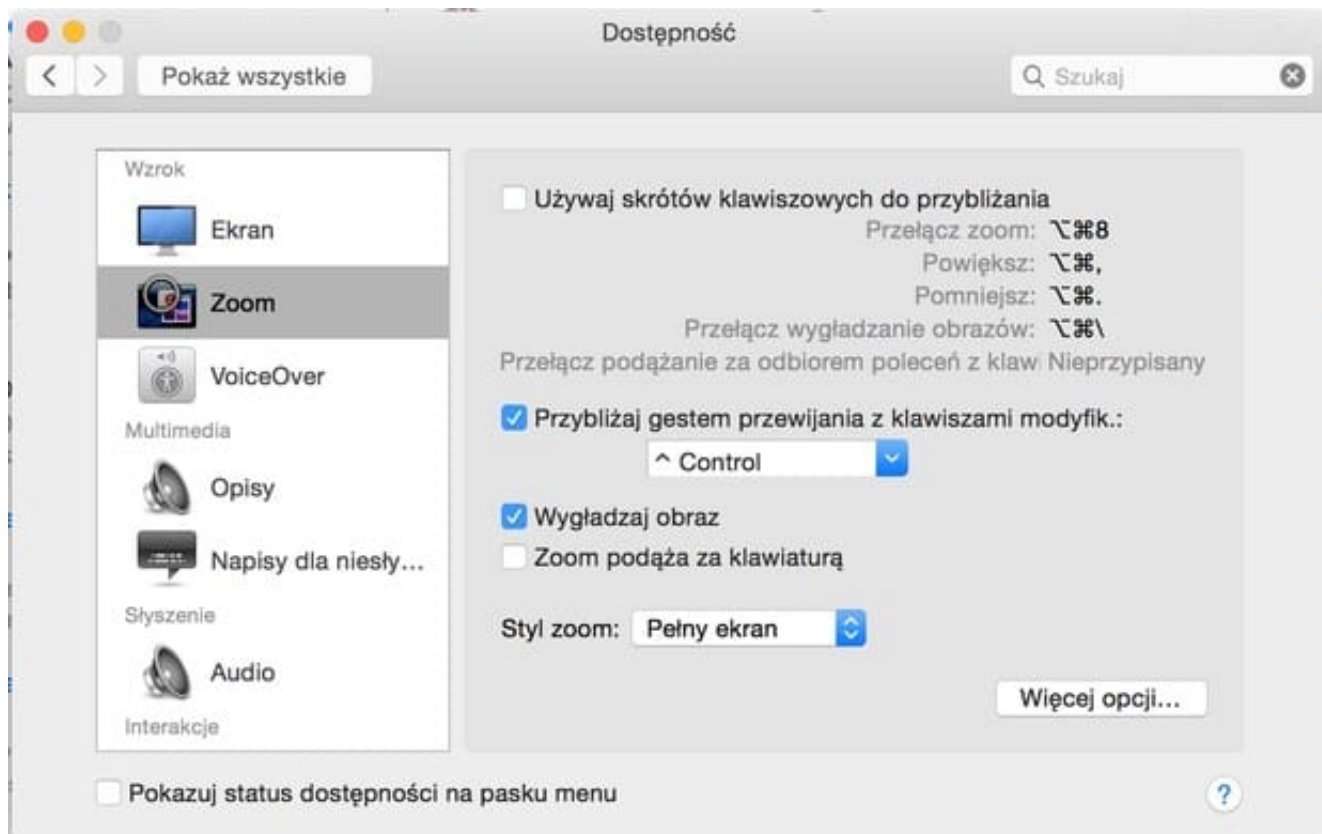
Dostępność

Pokaż wszystkie

Szukaj

Wzrok

Ekran

Zoom

VoiceOver

Multimedia

Opisy

Napisy dla niesły…

Słyszenie

Audio

Interakcje

Używaj skrótów klawiszowych do przybliżania

Przełącz zoom: ⌥⌘8

Powiększ: ⌥⌘,

Pomniejsz: ⌥⌘.

Przełącz wygładzanie obrazów: ⌥⌘\

Przełącz podążanie za odbiorem poleceń z klaw Nieprzypisany

Przybliżaj gestem przewijania z klawiszami modyfik.:

^ Control

Wygładzaj obraz

Zoom podąża za klawiaturą

Styl zoom: Pełny ekran

Więcej opcji…

Pokazuj status dostępności na pasku menu

?